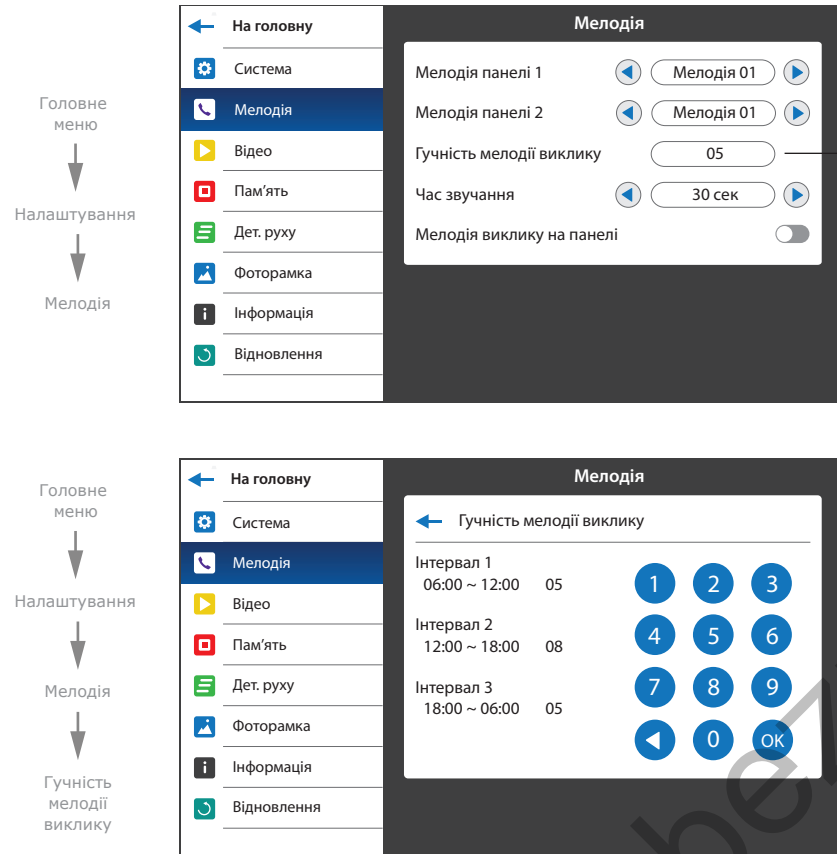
Головне меню

Налаштування

Мелодія

На головну
Система
Мелодія
Відео
Пам'ять
Дет. руху
Фоторамка
Інформація
Відновлення

Мелодія

Мелодія панелі 1 Мелодія 01
Мелодія панелі 2 Мелодія 01
Гучність мелодії виклику 05
Час звучання 30 сек
Мелодія виклику на панелі

Головне меню

Налаштування

Мелодія

Гучність мелодії виклику

На головну
Система
Мелодія
Відео
Пам'ять
Дет. руху
Фоторамка
Інформація
Відновлення

Мелодія

Гучність мелодії виклику

Інтервал 1
06:00 ~ 12:00 05
Інтервал 2
12:00 ~ 18:00 08
Інтервал 3
18:00 ~ 06:00 05

1 2 3
4 5 6
7 8 9
0 OK